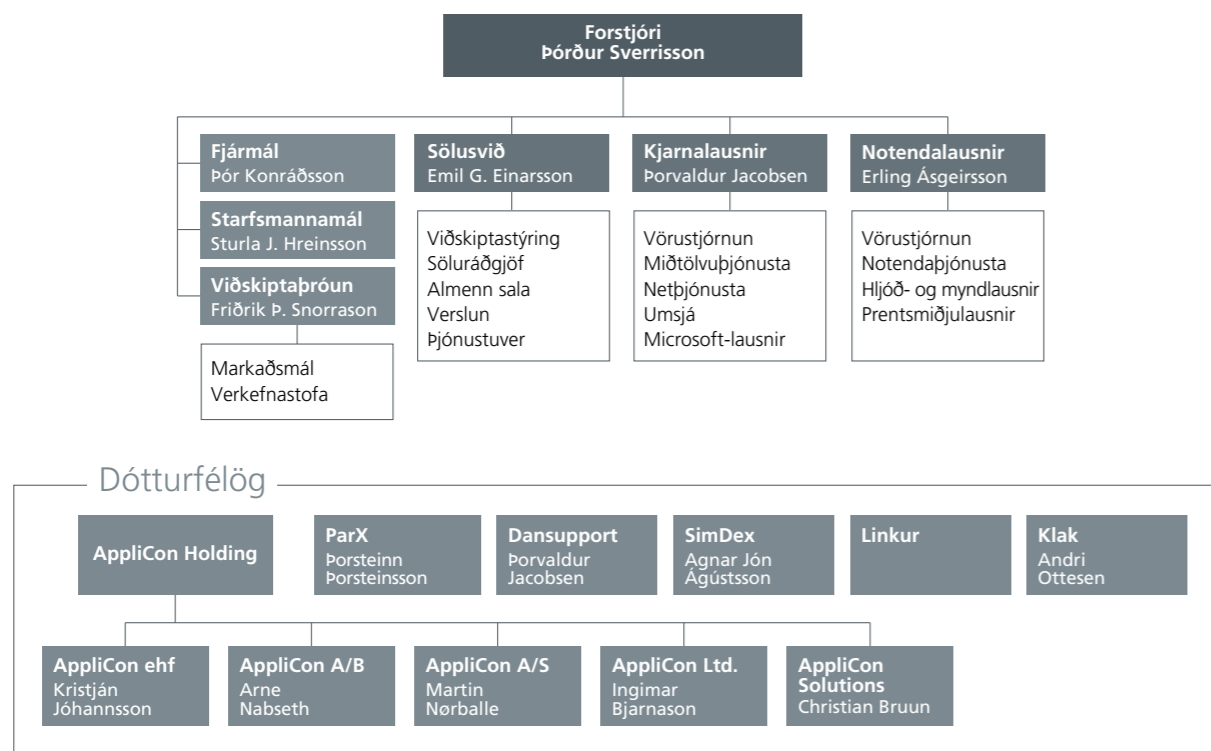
Forstjóri
Þórður Sverrisson

Fjármál
Þór Konráðsson

Starfsmannamál
Sturla J. Hreinsson

Viðskiptaþróun
Friðrik Þ. Snorrason

Markaðsmál
Verkefnastofa

Sölusvið
Emil G. Einarsson

Viðskiptastýring
Söluráðgjöf
Almenn sala
Verslun
Þjónustuver

Kjarnalausnir
Þorvaldur Jacobsen

Vörustjórnun
Miðtölvuþjónusta
Netþjónusta
Umsjá
Microsoft-lausnir

Notendalausnir
Erling Ásgeirsson

Vörustjórnun
Notendaþjónusta
Hljóð- og myndlausnir
Prentsmiðjulausnir

Dótturfélög

AppliCon Holding

ParX
Þorsteinn Þorsteinsson

Dansupport
Þorvaldur Jacobsen

SimDex
Agnar Jón Ágústsson

Linkur

Klak
Andri Ottesen

AppliCon ehf
Kristján Jóhannsson

AppliCon A/B
Arne Nabseth

AppliCon A/S
Martin Nørballe

AppliCon Ltd.
Ingimar Bjarnason

AppliCon Solutions
Christian Bruun